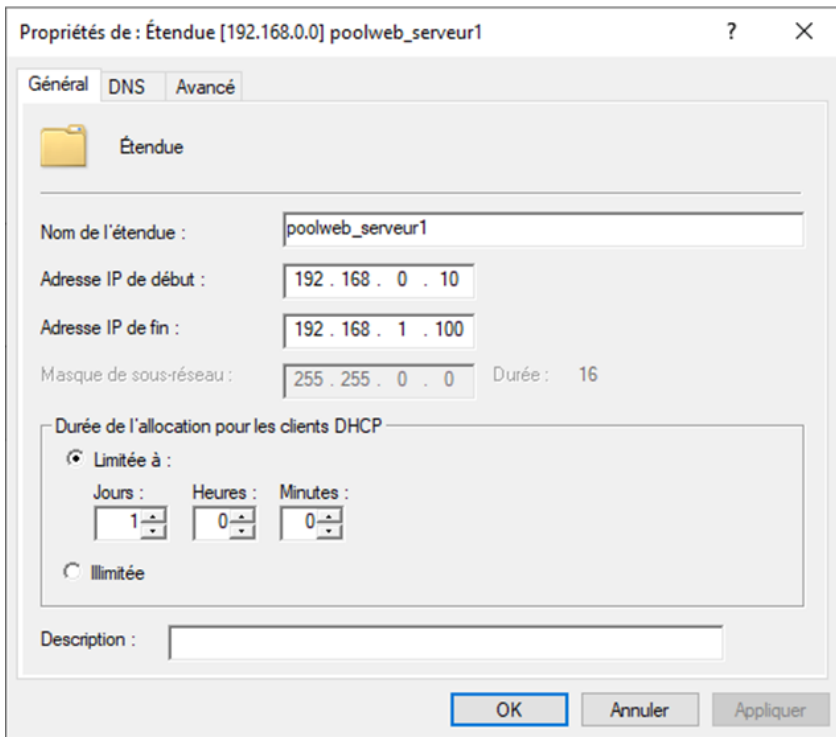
Propriétés de : Étendue [192.168.0.0] poolweb_serveur1 ? X

Général DNS Avancé

Étendue

Nom de l'étendue : poolweb_serveur1

Adresse IP de début : 192 . 168 . 0 . 10

Adresse IP de fin : 192 . 168 . 1 . 100

Masque de sous-réseau : 255 . 255 . 0 . 0 Durée : 16

Durée de l'allocation pour les clients DHCP

Limitée à :

Jours : 1 Heures : 0 Minutes : 0

Illimitée

Description :

OK Annuler Appliquer